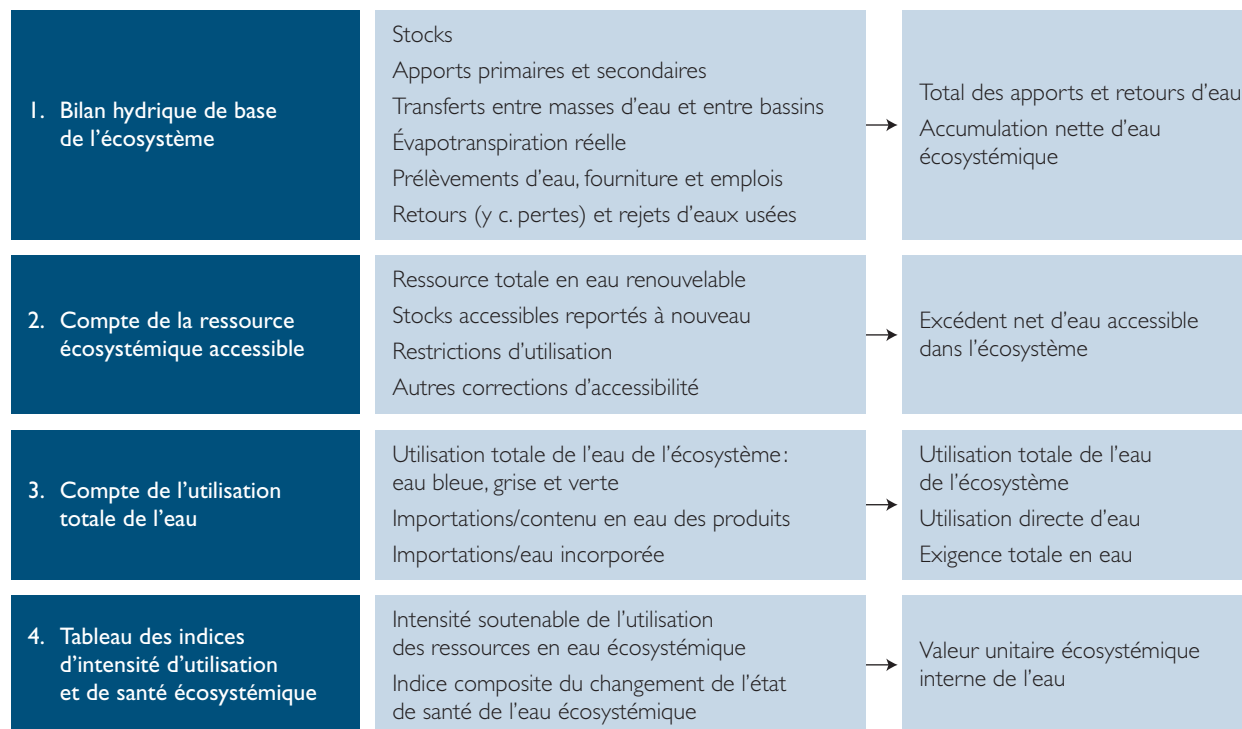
1. Bilan hydrique de base de l’écosystème

Stocks

Apports primaires et secondaires

Transferts entre masses d’eau et entre bassins

Évapotranspiration réelle

Prélèvements d’eau, fourniture et emplois

Retours (y c. pertes) et rejets d’eaux usées

Total des apports et retours d’eau

Accumulation nette d’eau écosystémique

2. Compte de la ressource écosystémique accessible

Ressource totale en eau renouvelable

Stocks accessibles reportés à nouveau

Restrictions d’utilisation

Autres corrections d’accessibilité

Excédent net d’eau accessible dans l’écosystème

3. Compte de l’utilisation totale de l’eau

Utilisation totale de l’eau de l’écosystème : eau bleue, grise et verte

Importations/contenu en eau des produits

Importations/eau incorporée

Utilisation totale de l’eau de l’écosystème

Utilisation directe d’eau

Exigence totale en eau

4. Tableau des indices d’intensité d’utilisation et de santé écosystémique

Intensité soutenable de l’utilisation des ressources en eau écosystémique

Indice composite du changement de l’état de santé de l’eau écosystémique

Valeur unitaire écosystémique interne de l’eau